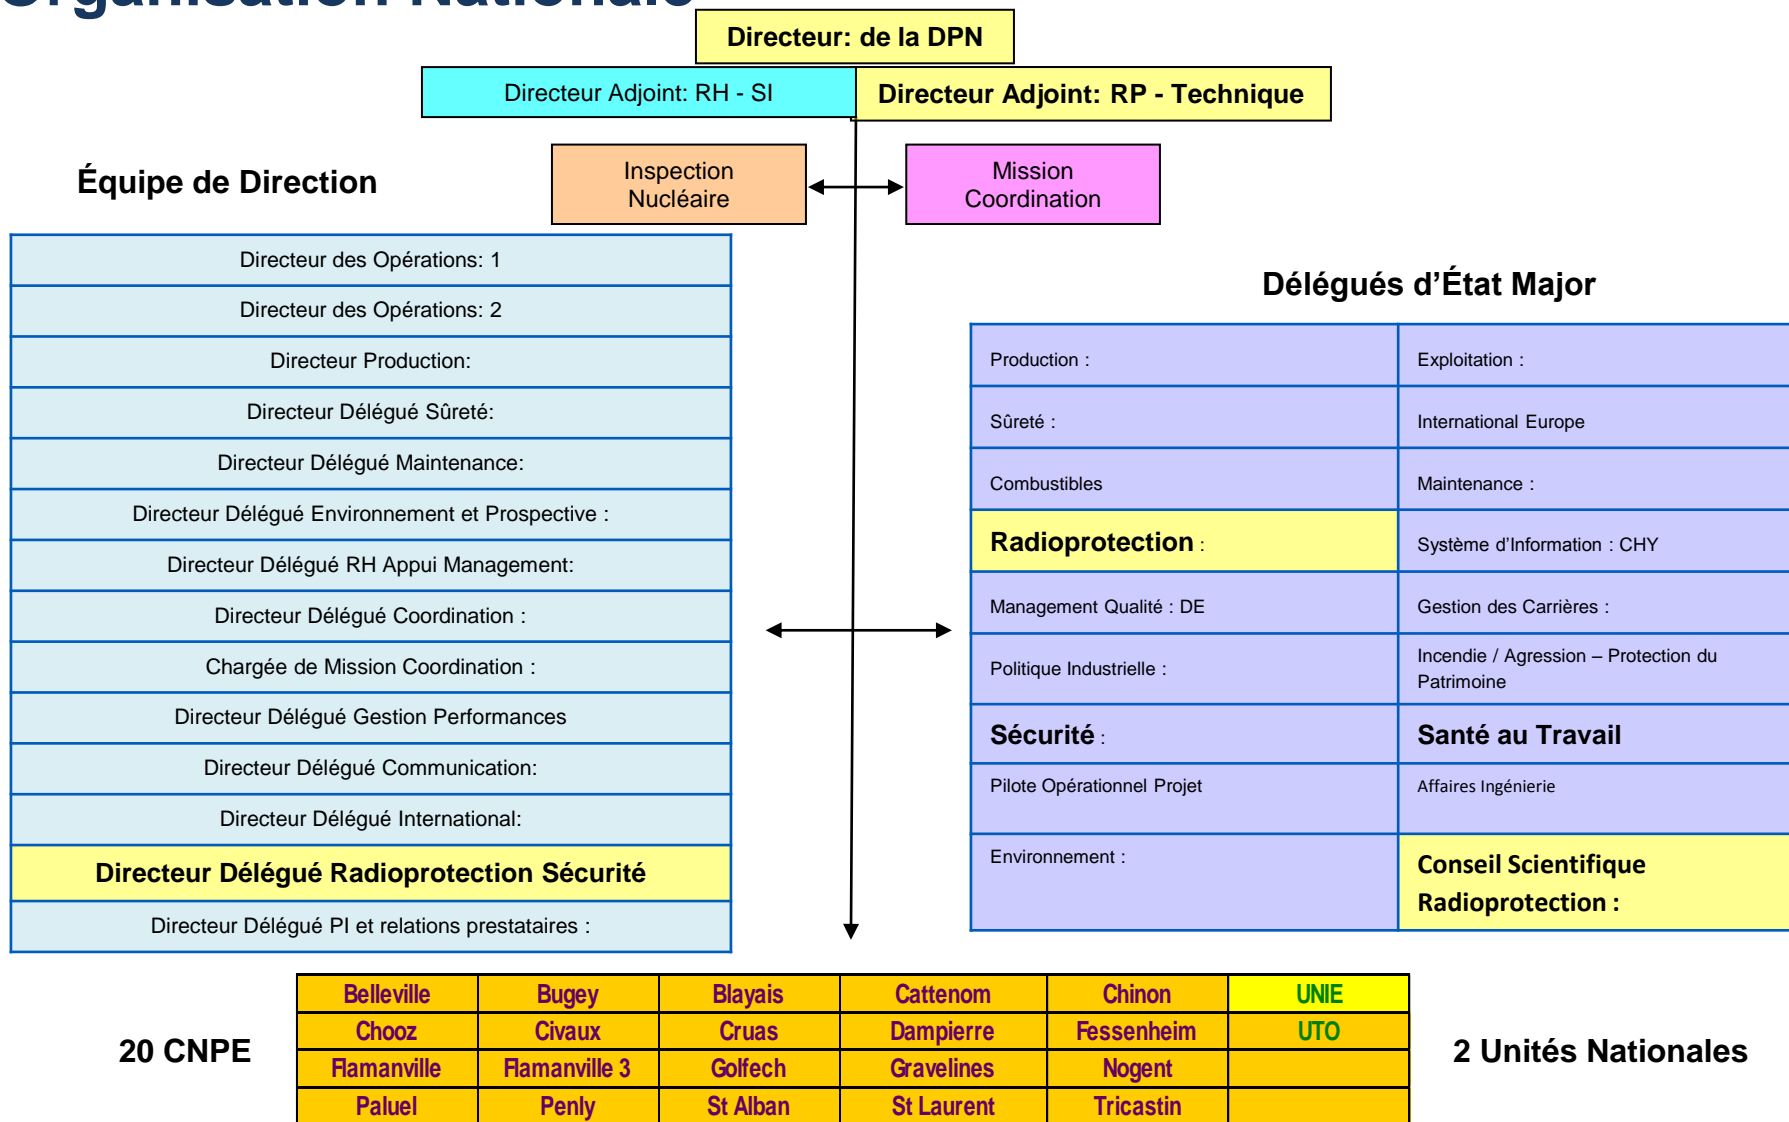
Organisation Nationale

Directeur: de la DPN

Directeur Adjoint: RH - SI

Directeur Adjoint: RP - Technique

Équipe de Direction

Inspection Nucléaire

Mission Coordination

| Directeur des Opérations: 1 |
|---|
| Directeur des Opérations: 2 |
| Directeur Production: |
| Directeur Délégué Sûreté: |
| Directeur Délégué Maintenance: |
| Directeur Délégué Environnement et Prospective : |
| Directeur Délégué RH Appui Management: |
| Directeur Délégué Coordination : |
| Chargée de Mission Coordination : |
| Directeur Délégué Gestion Performances |
| Directeur Délégué Communication: |
| Directeur Délégué International: |
| Directeur Délégué Radioprotection Sécurité |
| Directeur Délégué PI et relations prestataires : |

Délégués d'État Major

| Production : | Exploitation : |
|---|---|
| Sûreté : | International Europe |
| Combustibles | Maintenance : |
| Radioprotection : | Système d'Information : CHY |
| Management Qualité : DE | Gestion des Carrières : |
| Politique Industrielle : | Incendie / Agression – Protection du Patrimoine |
| Sécurité : | Santé au Travail |
| Pilote Opérationnel Projet | Affaires Ingénierie |
| Environnement : | Conseil Scientifique Radioprotection : |

20 CNPE

| Belleville | Bugey | Blayais | Cattenom | Chinon | UNIE |
|---|---|---|---|---|---|
| Chooz | Civaux | Cruas | Dampierre | Fessenheim | UTO |
| Flamanville | Flamanville 3 | Golfech | Gravelines | Nogent | |
| Paluel | Penly | St Alban | St Laurent | Tricastin | |

2 Unités Nationales